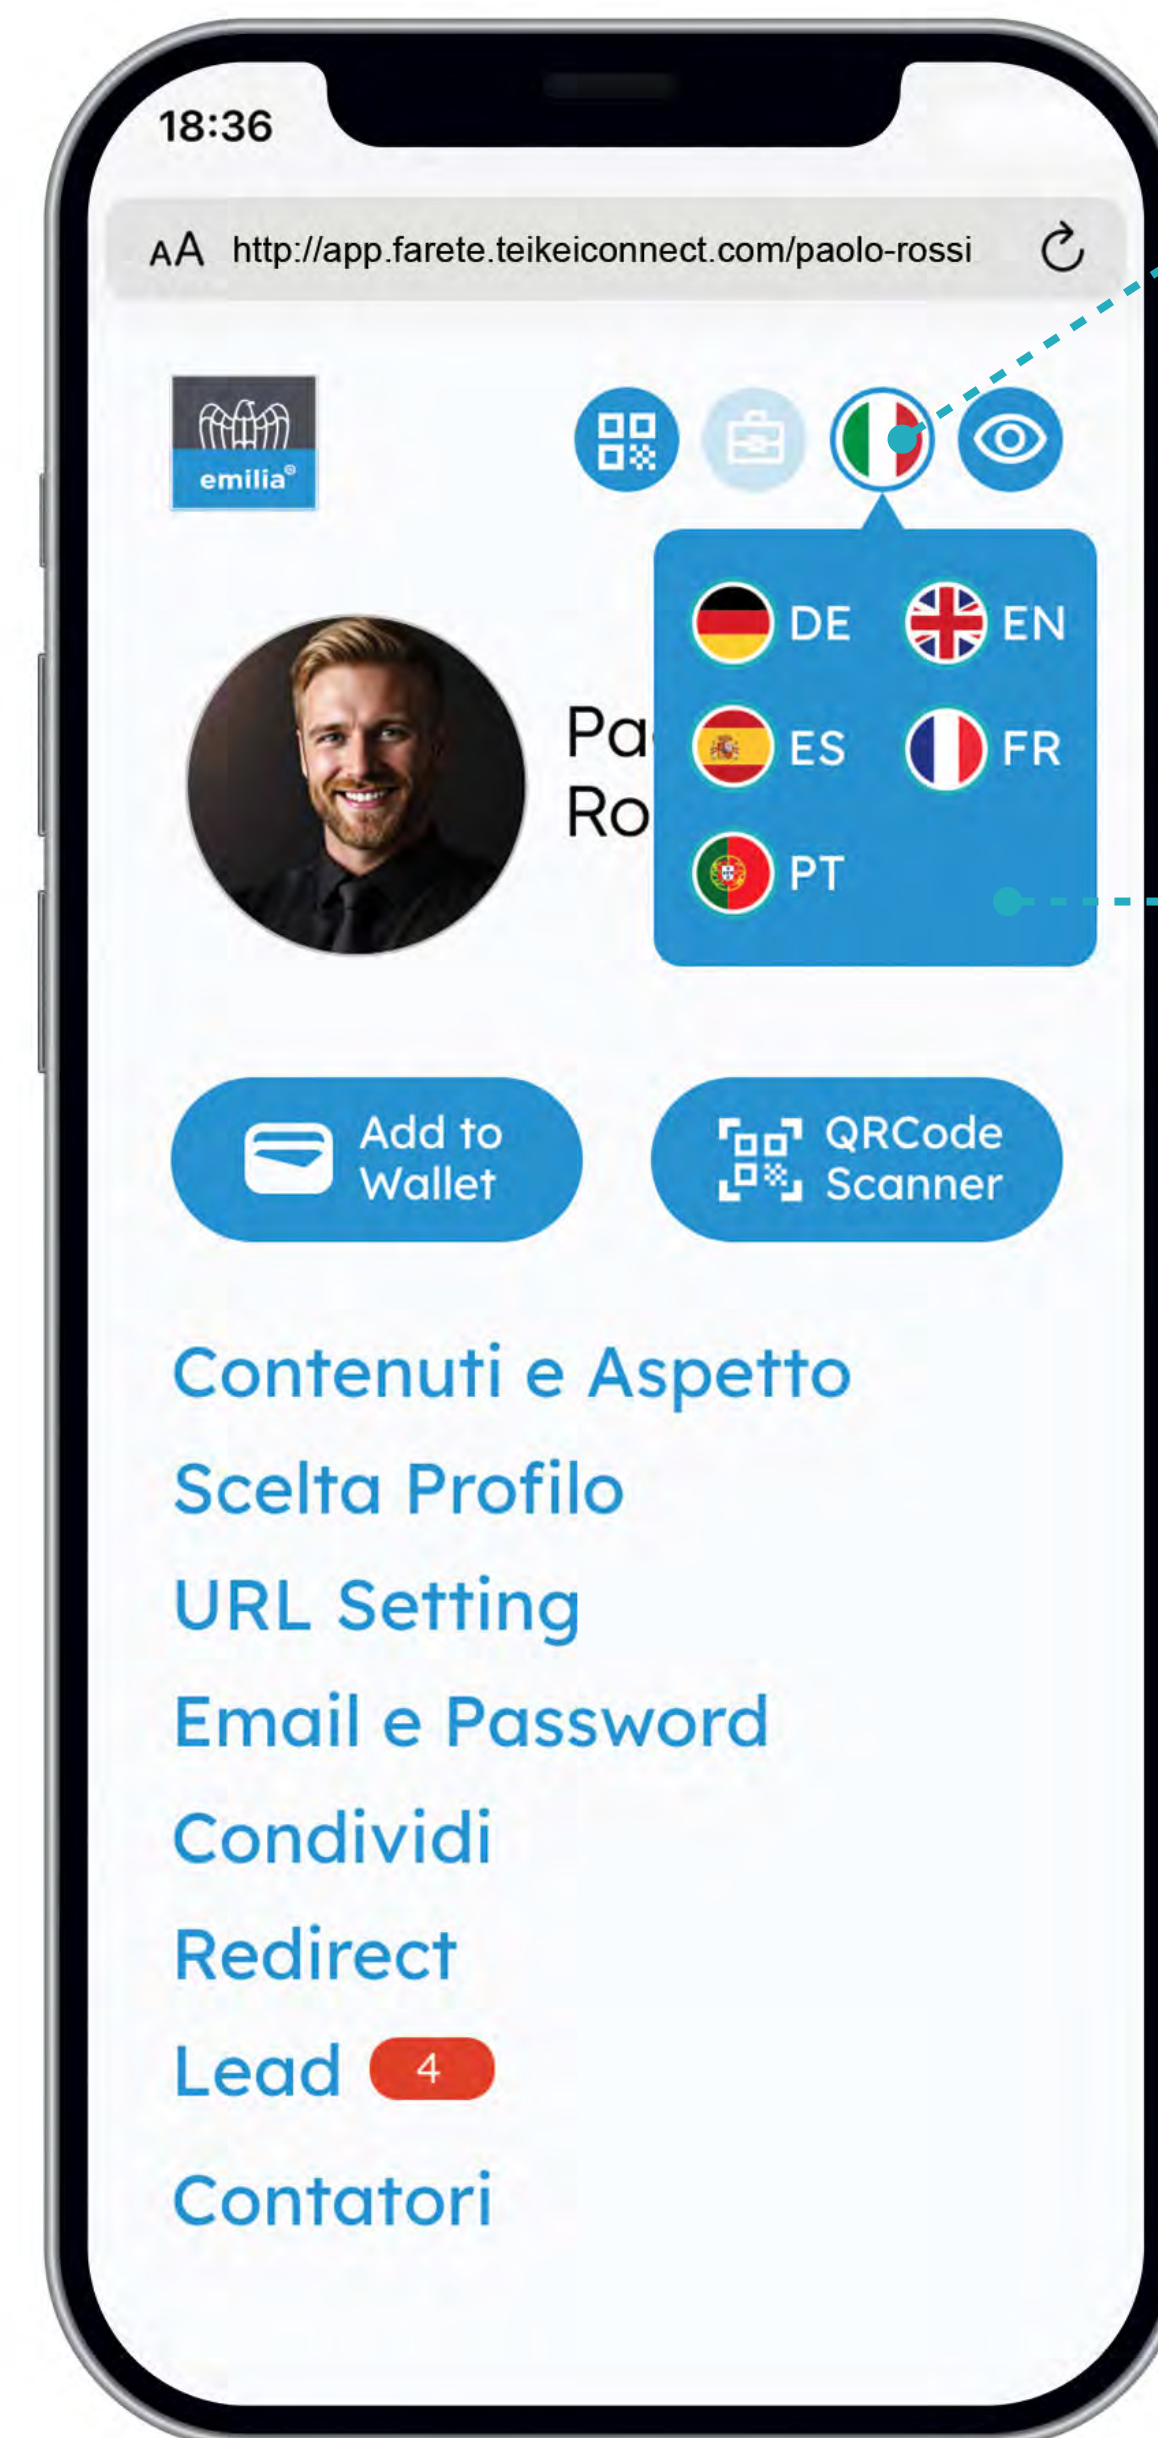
18:36

AA http://app.farete.teikeiconnect.com/paolo-rossi

emilia®

DE EN
ES FR
PT

Pa
Ro

Add to Wallet

QRCode Scanner

Contenuti e Aspetto

Scelta Profilo

URL Setting

Email e Password

Condividi

Redirect

Lead 4

Contatori